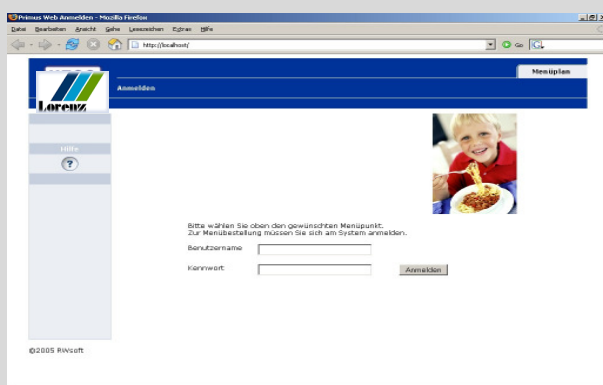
Primus Web Anmelden - Mozilla Firefox

Datei Bearbeiten Ansicht Gehe Lesezeichen Extras Hilfe

http://localhost/

Go

Lorenz

Menüplan

Anmelden

Hilfe

?

Bitte wählen Sie oben den gewünschten Menüpunkt.
Zur Menübestellung müssen Sie sich am System anmelden.

Benutzername

Kennwort

Anmelden

©2005 RWsoft